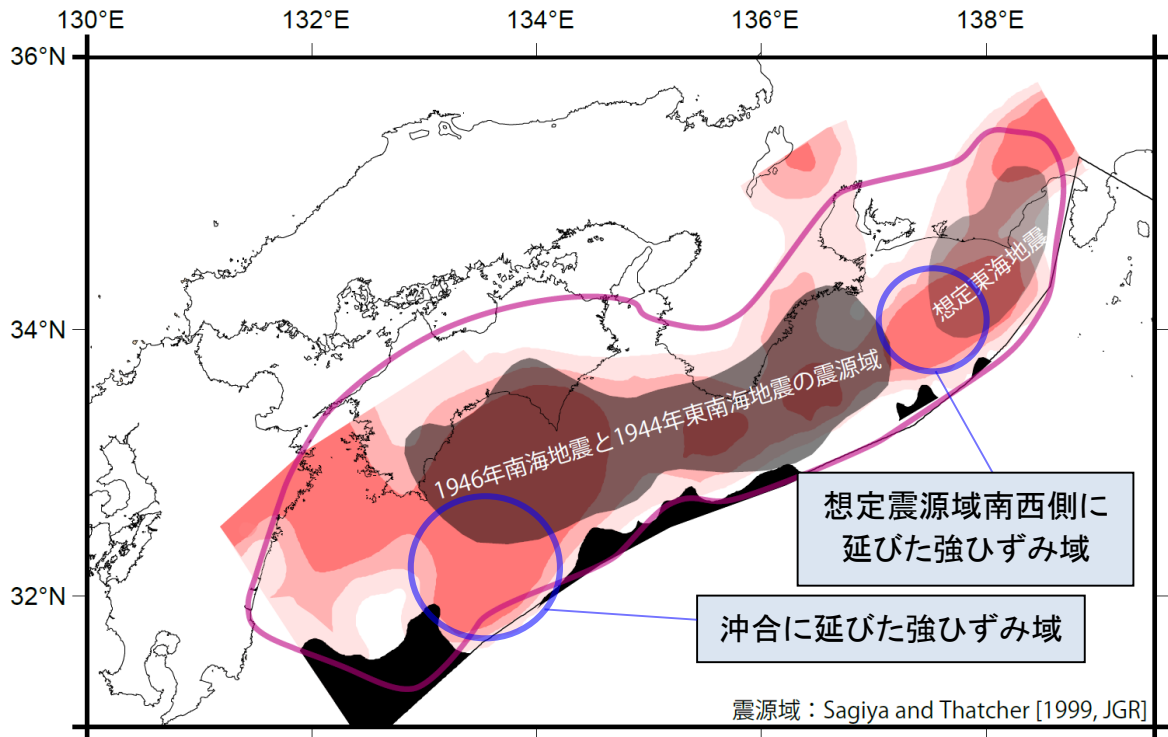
130°E
132°E
134°E
136°E
138°E

36°N
34°N
32°N

想定東海地震

1946年南海地震と1944年東南海地震の震源域

想定震源域南西側に延びた強ひずみ域

沖合に延びた強ひずみ域

震源域：Sagiya and Thatcher [1999, JGR]